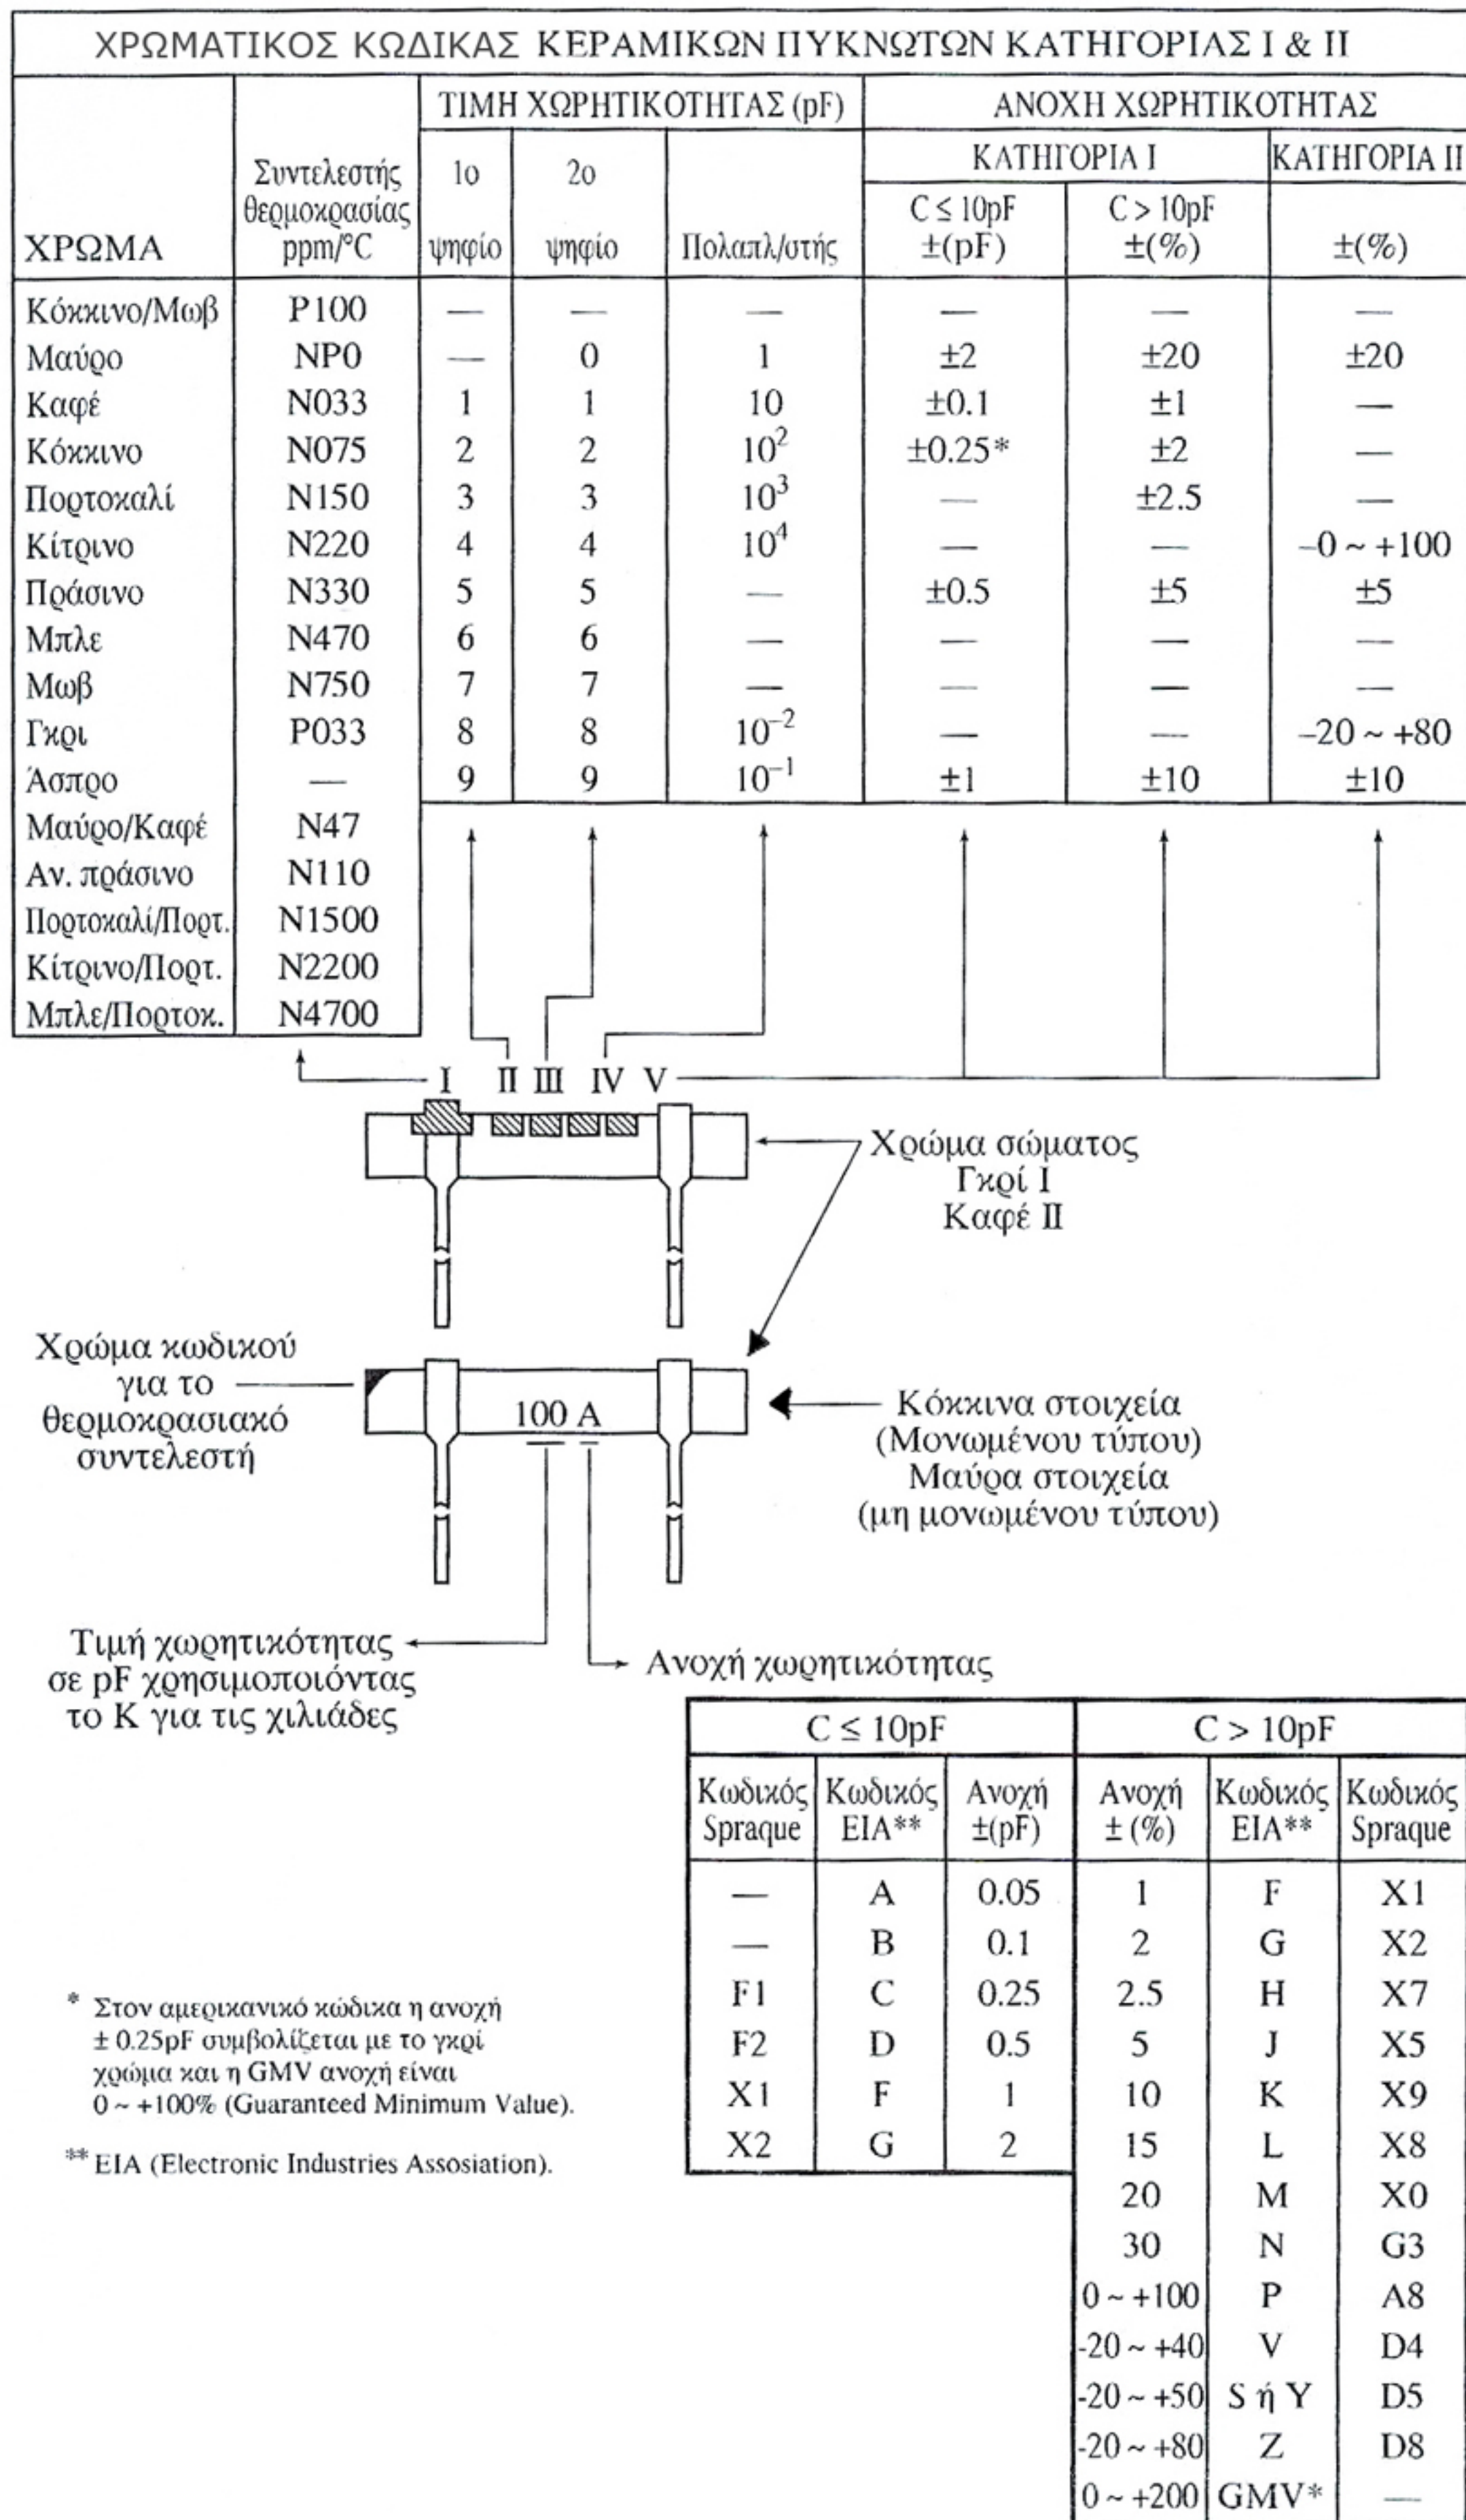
ΧΡΩΜΑΤΙΚΟΣ ΚΩΔΙΚΑΣ ΚΕΡΑΜΙΚΩΝ ΠΥΚΝΩΤΩΝ ΚΑΤΗΓΟΡΙΑΣ I & II

| ΧΡΩΜΑ | Συντελεστής θερμοκρασίας ppm/°C | ΤΙΜΗ ΧΩΡΗΤΙΚΟΤΗΤΑΣ (pF) 1ο ψηφίο | 2ο ψηφίο | Πολαπλ/στής | ΑΝΟΧΗ ΧΩΡΗΤΙΚΟΤΗΤΑΣ ΚΑΤΗΓΟΡΙΑ I C ≤ 10pF ±(pF) | ΚΑΤΗΓΟΡΙΑ I C > 10pF ±(%) | ΚΑΤΗΓΟΡΙΑ II ±(%) |
|---|---|---|---|---|---|---|---|
| Κόκκινο/Μωβ | P100 | — | — | — | — | — | — |
| Μαύρο | NP0 | — | 0 | 1 | ±2 | ±20 | ±20 |
| Καφέ | N033 | 1 | 1 | 10 | ±0.1 | ±1 | — |
| Κόκκινο | N075 | 2 | 2 | $10^2$ | ±0.25* | ±2 | — |
| Πορτοκαλί | N150 | 3 | 3 | $10^3$ | — | ±2.5 | — |
| Κίτρινο | N220 | 4 | 4 | $10^4$ | — | — | –0 ~ +100 |
| Πράσινο | N330 | 5 | 5 | — | ±0.5 | ±5 | ±5 |
| Μπλε | N470 | 6 | 6 | — | — | — | — |
| Μωβ | N750 | 7 | 7 | — | — | — | — |
| Γκρι | P033 | 8 | 8 | $10^{-2}$ | — | — | –20 ~ +80 |
| Άσπρο | — | 9 | 9 | $10^{-1}$ | ±1 | ±10 | ±10 |
| Μαύρο/Καφέ | N47 | | | | | | |
| Αν. πράσινο | N110 | | | | | | |
| Πορτοκαλί/Πορτ. | N1500 | | | | | | |
| Κίτρινο/Πορτ. | N2200 | | | | | | |
| Μπλε/Πορτοκ. | N4700 | | | | | | |

I II III IV V

Χρώμα σώματος
Γκρί I
Καφέ II

Χρώμα κωδικού για το θερμοκρασιακό συντελεστή

100 A

Κόκκινα στοιχεία (Μονωμένου τύπου)
Μαύρα στοιχεία (μη μονωμένου τύπου)

Τιμή χωρητικότητας σε pF χρησιμοποιόντας το K για τις χιλιάδες

Ανοχή χωρητικότητας

| C ≤ 10pF Κωδικός Sprague | Κωδικός EIA** | Ανοχή ±(pF) | C > 10pF Ανοχή ± (%) | Κωδικός EIA** | Κωδικός Sprague |
|---|---|---|---|---|---|
| — | A | 0.05 | 1 | F | X1 |
| — | B | 0.1 | 2 | G | X2 |
| F1 | C | 0.25 | 2.5 | H | X7 |
| F2 | D | 0.5 | 5 | J | X5 |
| X1 | F | 1 | 10 | K | X9 |
| X2 | G | 2 | 15 | L | X8 |
| | | | 20 | M | X0 |
| | | | 30 | N | G3 |
| | | | 0 ~ +100 | P | A8 |
| | | | -20 ~ +40 | V | D4 |
| | | | -20 ~ +50 | S ή Y | D5 |
| | | | -20 ~ +80 | Z | D8 |
| | | | 0 ~ +200 | GMV* | — |

* Στον αμερικανικό κώδικα η ανοχή ± 0.25pF συμβολίζεται με το γκρί χρώμα και η GMV ανοχή είναι 0 ~ +100% (Guaranteed Minimum Value).

** EIA (Electronic Industries Assosiation).